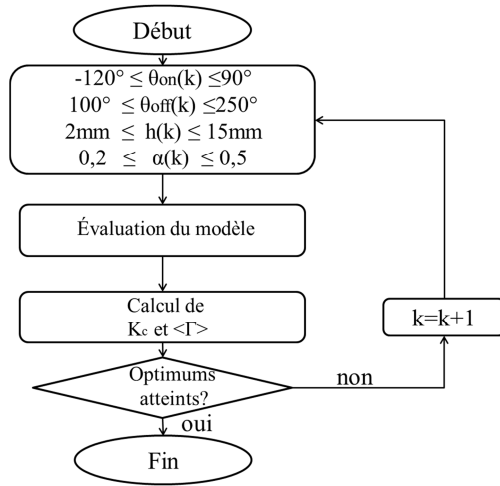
Début

$-120° \leq \theta_{on}(k) \leq 90°$
$100° \leq \theta_{off}(k) \leq 250°$
$2mm \leq h(k) \leq 15mm$
$0,2 \leq \alpha(k) \leq 0,5$

Évaluation du modèle

Calcul de $K_c$ et $<\Gamma>$

Optimums atteints?

non

$k=k+1$

oui

Fin